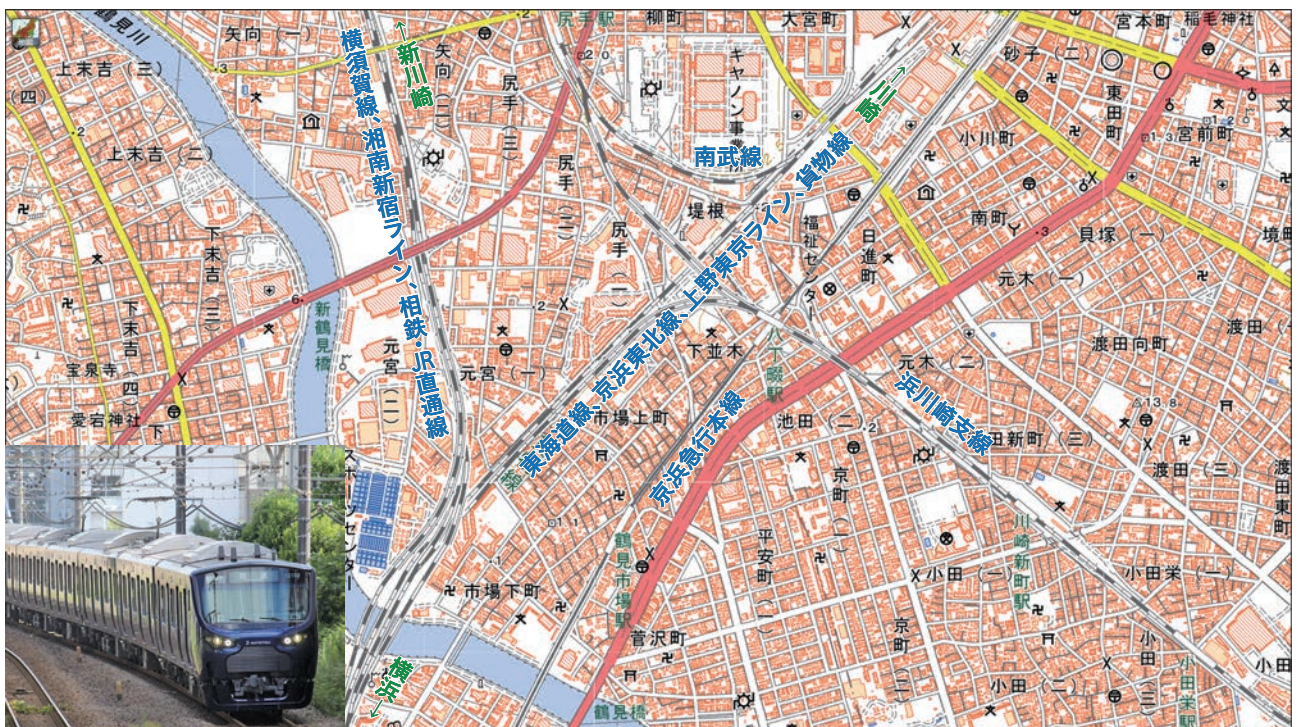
鶴見川
矢向（一）
上末吉（三）
（四）
上末吉（二）
下末吉
下末吉（三）
下末吉（四）
宝泉寺
愛宕神社
下
横須賀線、湘南新宿ライン、相鉄・JR直通線
↑新川崎
矢向（二）
尻手（三）
尻手駅
柳町
大宮町
キヤノン事
南武線
尻手（二）
尻手（一）
堤根
福祉センター
日進町
尻手→
東海道線、京浜東北線、上野東京ライン、貨物線
宮本町
稲毛神社
砂子（二）
東田町
宮前町
小川町
南町
貝塚（一）
境
元木（一）
渡田
渡田向町
元木（二）
浜川崎支線
池田（二）
渡田新町（三）
渡田（三）
渡田東町
新鶴見橋
元宮（二）
元宮（一）
下並木
八丁畷駅
市場上町
京浜急行本線
京町（二）
平安町（二）
市場下町
鶴見市場駅
菅沢町
京町
小田（一）
川崎新町駅
小田栄（一）
小田（二）
小田
小田栄駅
鶴見橋
←横浜